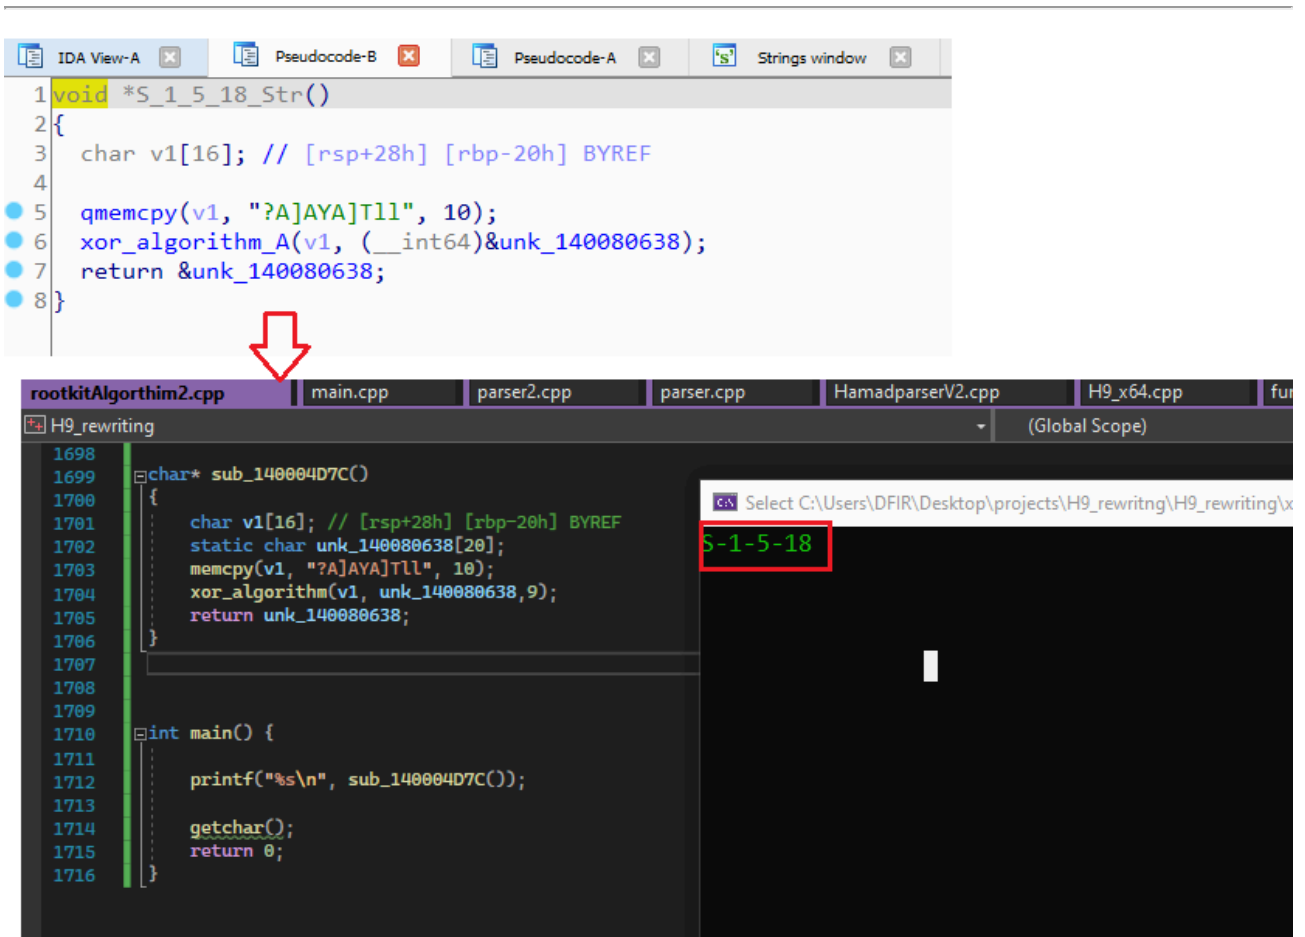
IDA View-A | Pseudocode-B | Pseudocode-A | Strings window

1 void *S_1_5_18_Str()
2 {
3   char v1[16]; // [rsp+28h] [rbp-20h] BYREF
4
5   qmemcpy(v1, "?A]AYA]Tll", 10);
6   xor_algorithm_A(v1, (__int64)&unk_140080638);
7   return &unk_140080638;
8 }

rootkitAlgorthim2.cpp | main.cpp | parser2.cpp | parser.cpp | HamadparserV2.cpp | H9_x64.cpp | fur

H9_rewriting | (Global Scope)

1698
1699 char* sub_140004D7C()
1700 {
1701     char v1[16]; // [rsp+28h] [rbp-20h] BYREF
1702     static char unk_140080638[20];
1703     memcpy(v1, "?A]AYA]Tll", 10);
1704     xor_algorithm(v1, unk_140080638,9);
1705     return unk_140080638;
1706 }
1707
1708
1709
1710 int main() {
1711
1712     printf("%s\n", sub_140004D7C());
1713
1714     getchar();
1715     return 0;
1716 }

Select C:\Users\DFIR\Desktop\projects\H9_rewritng\H9_rewriting\x
S-1-5-18